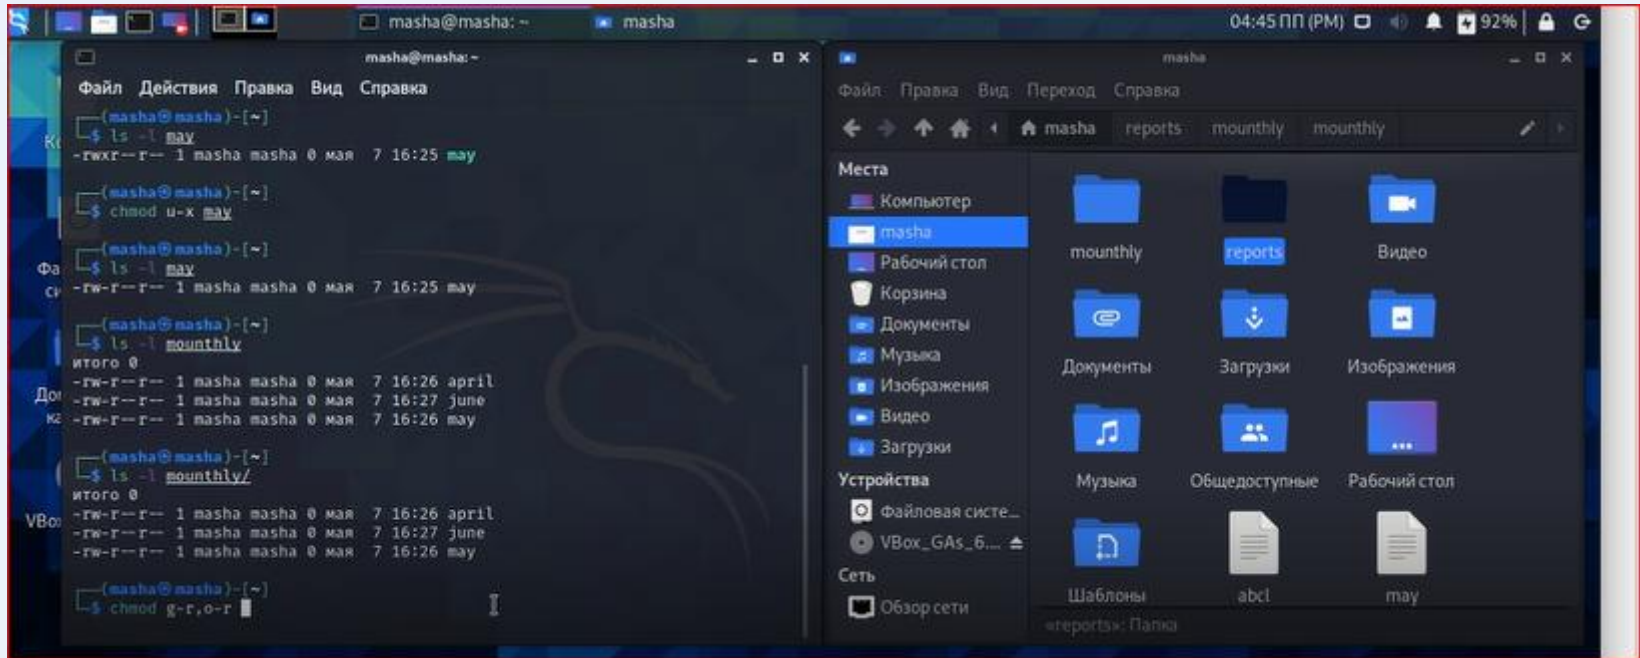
masha@masha: ~ masha

04:45 ПП (PM) 92%

masha@masha: ~

Файл Действия Правка Вид Справка

┌──(masha㉿masha)-[~]
└─$ ls -l may
-rwxr--r-- 1 masha masha 0 мая 7 16:25 may

┌──(masha㉿masha)-[~]
└─$ chmod u-x may

┌──(masha㉿masha)-[~]
└─$ ls -l may
-rw-r--r-- 1 masha masha 0 мая 7 16:25 may

┌──(masha㉿masha)-[~]
└─$ ls -l mounthly
итого 0
-rw-r--r-- 1 masha masha 0 мая 7 16:26 april
-rw-r--r-- 1 masha masha 0 мая 7 16:27 june
-rw-r--r-- 1 masha masha 0 мая 7 16:26 may

┌──(masha㉿masha)-[~]
└─$ ls -l mounthly/
итого 0
-rw-r--r-- 1 masha masha 0 мая 7 16:26 april
-rw-r--r-- 1 masha masha 0 мая 7 16:27 june
-rw-r--r-- 1 masha masha 0 мая 7 16:26 may

┌──(masha㉿masha)-[~]
└─$ chmod g-r,o-r

masha

Файл Правка Вид Переход Справка

masha reports mounthly mounthly

Места
Компьютер
masha
Рабочий стол
Корзина
Документы
Музыка
Изображения
Видео
Загрузки
Устройства
Файловая систе...
VBox_GAs_6...
Сеть
Обзор сети

mounthly
reports
Видео
Документы
Загрузки
Изображения
Музыка
Общедоступные
Рабочий стол
Шаблоны
abcl
may

«reports»: Папка